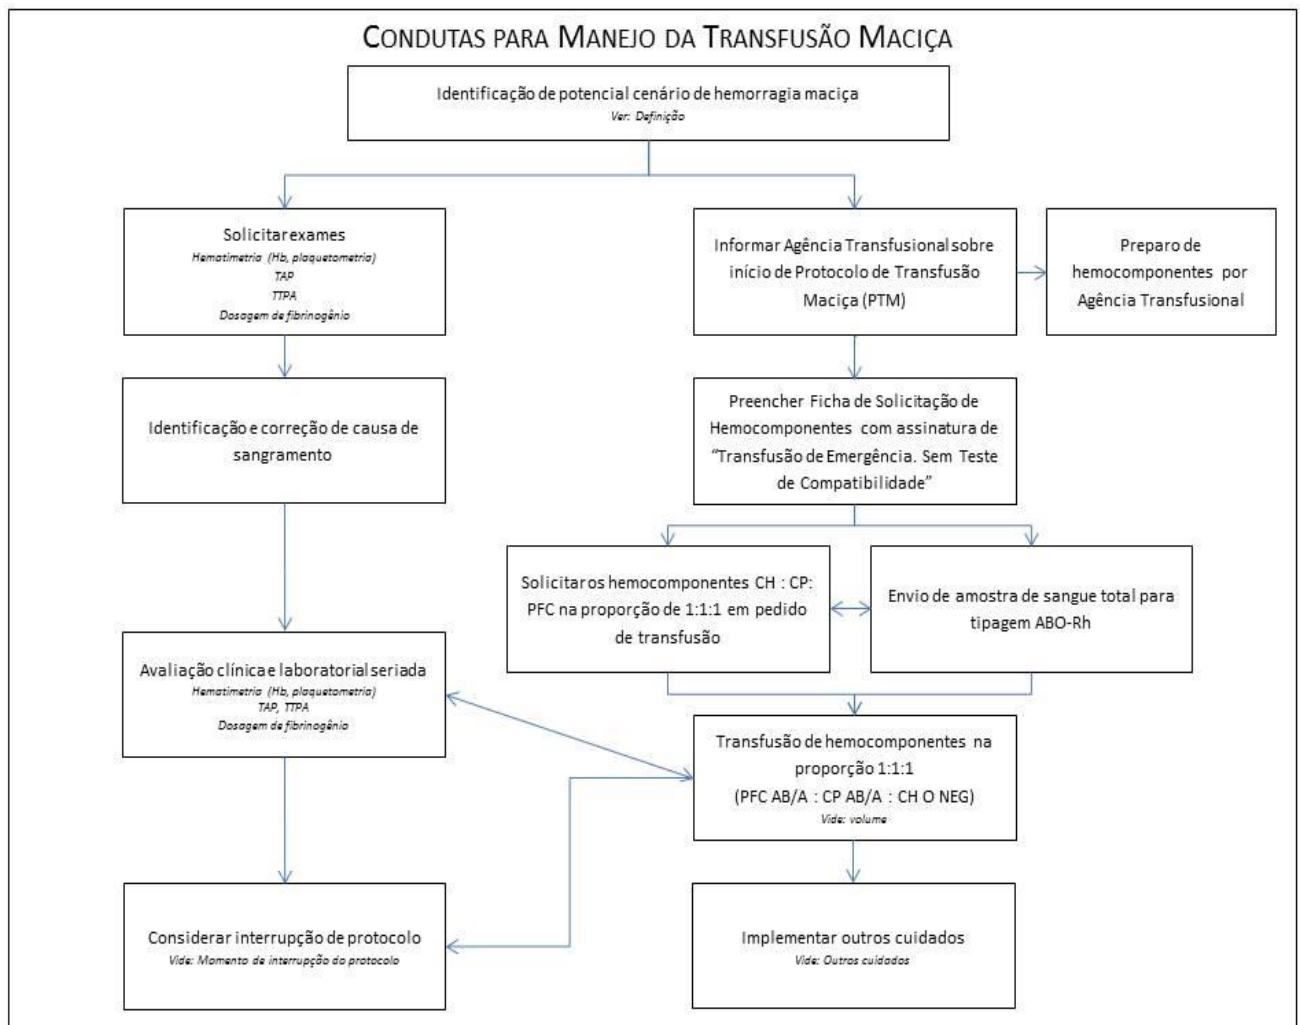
CONDUTAS PARA MANEJO DA TRANSFUSÃO MACIÇA

Identificação de potencial cenário de hemorragia maciça
Ver: Definição

Solicitar exames
Hematimetria (Hb, plaquetometria)
TAP
TTPA
Dosagem de fibrinogênio

Identificação e correção de causa de sangramento

Avaliação clínica e laboratorial seriada
Hematimetria (Hb, plaquetometria)
TAP, TTPA
Dosagem de fibrinogênio

Considerar interrupção de protocolo
Vide: Momento de interrupção do protocolo

Informar Agência Transfusional sobre início de Protocolo de Transfusão Maciça (PTM)

Preparo de hemocomponentes por Agência Transfusional

Preencher Ficha de Solicitação de Hemocomponentes com assinatura de "Transfusão de Emergência. Sem Teste de Compatibilidade"

Solicitar os hemocomponentes CH : CP: PFC na proporção de 1:1:1 em pedido de transfusão

Envio de amostra de sangue total para tipagem ABO-Rh

Transfusão de hemocomponentes na proporção 1:1:1
(PFC AB/A : CP AB/A : CH O NEG)
Vide: volume

Implementar outros cuidados
Vide: Outros cuidados